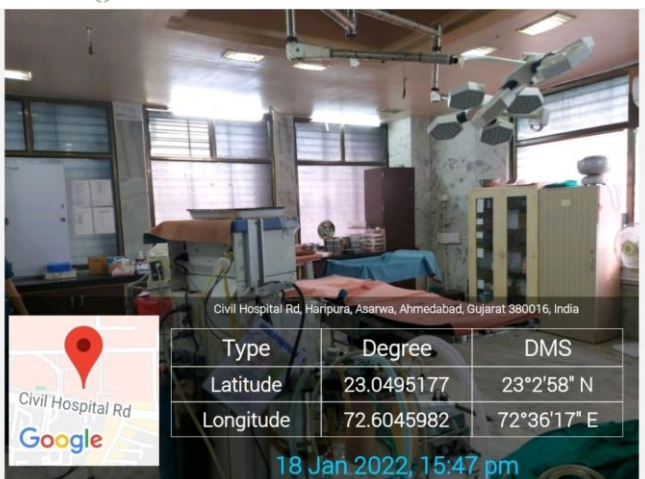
Civil Hospital Rd, Haripura, Asarwa, Ahmedabad, Gujarat 380016, India

| Type | Degree | DMS |
|---|---|---|
| Latitude | 23.0495177 | 23°2'58" N |
| Longitude | 72.6045982 | 72°36'17" E |

Civil Hospital Rd
Google

18 Jan 2022, 15:47 pm